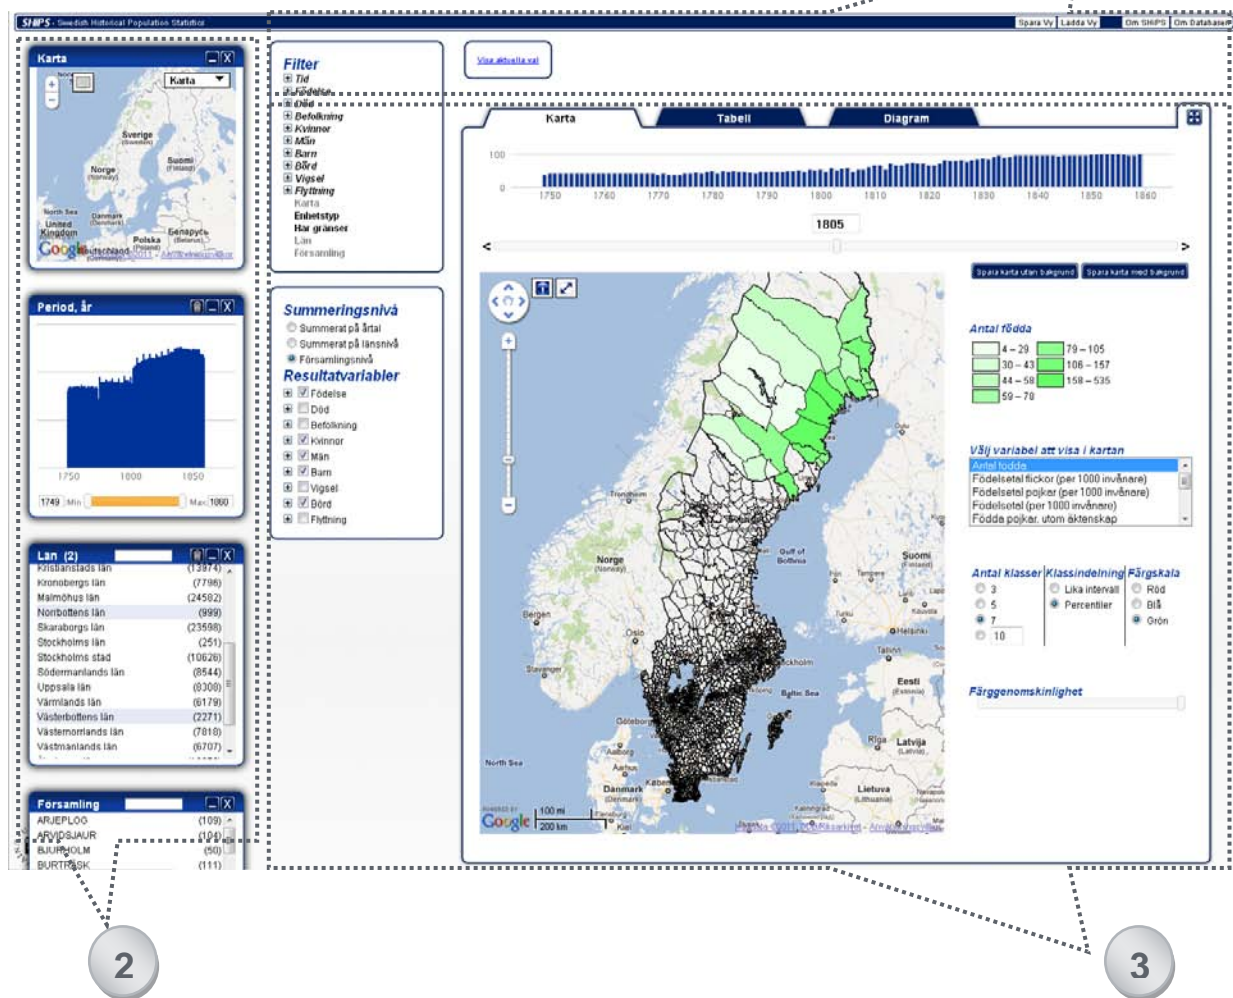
SHiPS - Swedish Historical Population Statistics

Spara Vy | Ladda Vy | Om SHiPS | Om Databasen

Karta

Karta

Sverige (Sweden)
Norge (Norway)
Suomi (Finland)
North Sea
Danmark (Denmark)
United Kingdom
Polska
Беларусь (Belarus)
Deutschland (Germany)

Period, år

1750 1800 1850

1749 Min Max 1860

Lan (2)

| Kristianstads län | (13974) |
|---|---|
| Kronobergs län | (7796) |
| Malmöhus län | (24582) |
| Norrbottens län | (999) |
| Skaraborgs län | (23598) |
| Stockholms län | (251) |
| Stockholms stad | (10626) |
| Södermanlands län | (8544) |
| Uppsala län | (8308) |
| Värmlands län | (6179) |
| Västerbottens län | (2271) |
| Västernorrlands län | (7818) |
| Västmanlands län | (6707) |

Forsamling

| ARJEPLOG | (109) |
|---|---|
| ARVIDSJAUR | (104) |
| BJURHOLM | (50) |
| BURTRÄSK | (111) |

Filter
Tid
Födelse
Död
Befolkning
Kvinnor
Män
Barn
Börd
Vigsel
Flyttning
Karta
Enhetstyp
Har gränser
Län
Församling

Visa aktuella val

Summeringsnivå
Summerat på årtal
Summerat på länsnivå
Församlingsnivå

Resultatvariabler
Födelse
Död
Befolkning
Kvinnor
Män
Barn
Vigsel
Börd
Flyttning

Karta | Tabell | Diagram

100
0
1750 1760 1770 1780 1790 1800 1810 1820 1830 1840 1850 1860

1805

Spara karta utan bakgrund | Spara karta med bakgrund

Antal födda
4 – 29
30 – 43
44 – 58
59 – 70
79 – 105
106 – 157
158 – 535

Välj variabel att visa i kartan
Antal födda
Födelsetal flickor (per 1000 invånare)
Födelsetal pojkar (per 1000 invånare)
Födelsetal (per 1000 invånare)
Födda pojkar, utom äktenskap

Antal klasser
3
5
7
10

Klassindelning
Lika intervall
Percentiler

Färgskala
Röd
Blå
Grön

Färggenomskinlighet

Norge (Norway)
Suomi (Finland)
Trondheim
Bergen
Oslo
Stavanger
Göteborg
Gulf of Bothnia
Helsinki
Tampere
Turku
Tallinn
Eesti (Estonia)
Riga
Latvija (Latvia)
Lietuva (Lithuania)
Danmark (Denmark)
Baltic Sea
North Sea
Aalborg
Aarhus
Kiel
Kaliningrad
Stockholm
Oulu

Google
100 mi
200 km

2

3